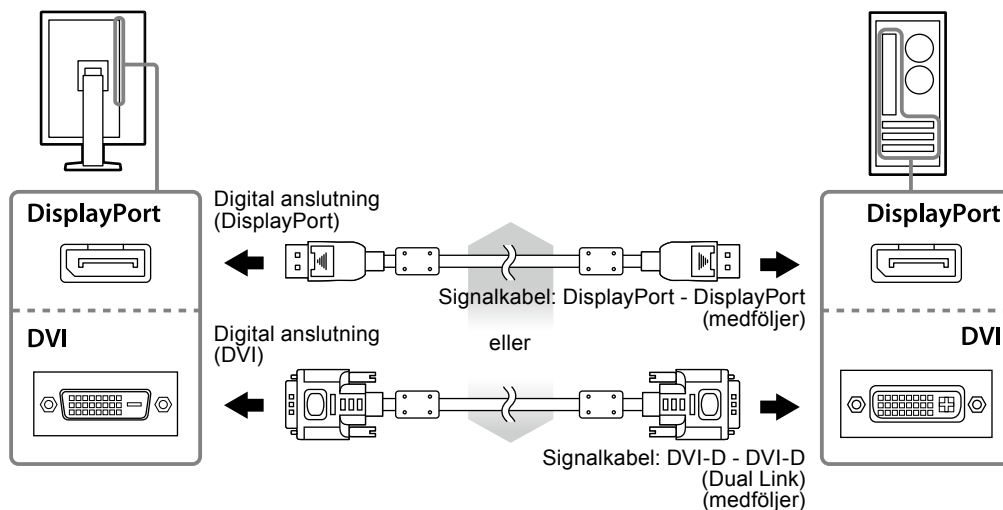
DisplayPort

DVI

Digital anslutning (DisplayPort)

Signalkabel: DisplayPort - DisplayPort (medföljer)

Digital anslutning (DVI)

eller

Signalkabel: DVI-D - DVI-D (Dual Link) (medföljer)

DisplayPort

DVI